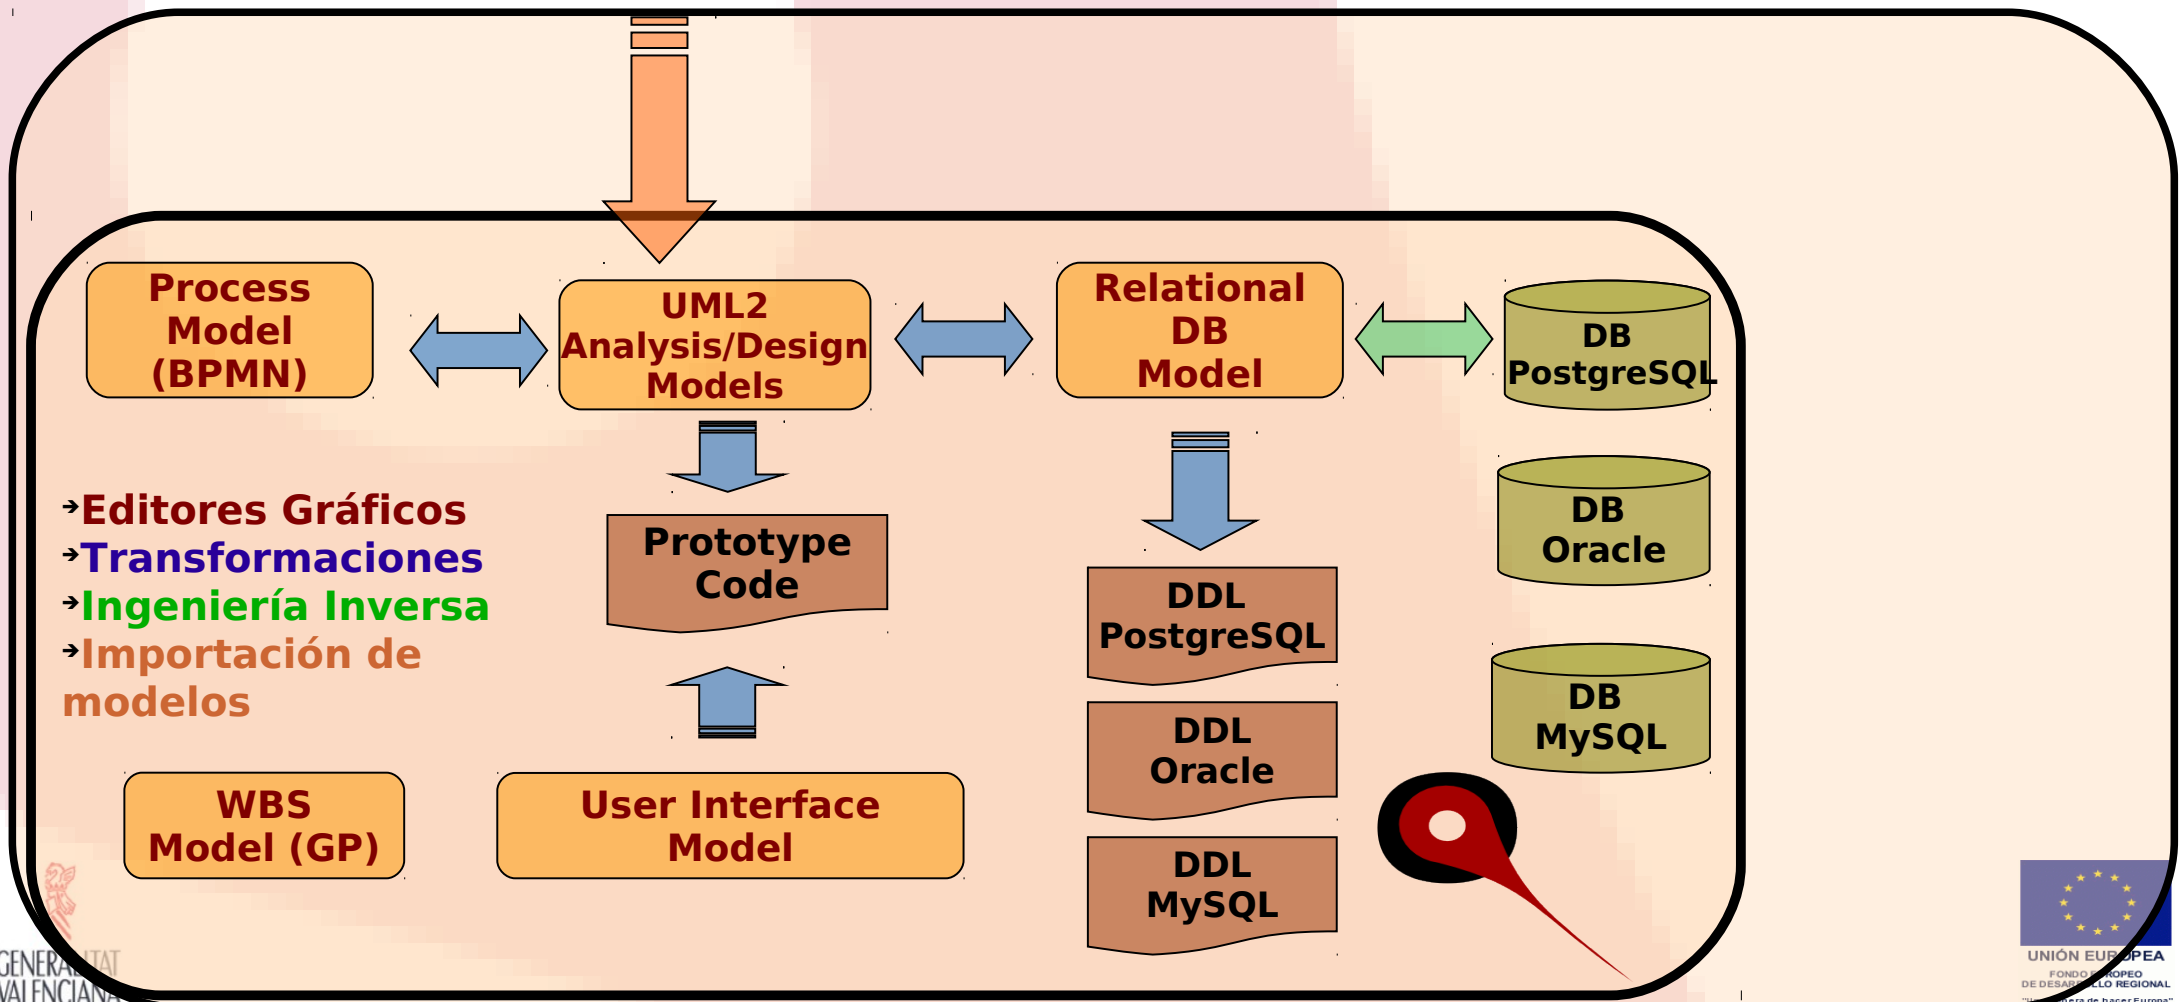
Process Model (BPMN)

UML2 Analysis/Design Models

Relational DB Model

DB PostgreSQL

DB Oracle

DB MySQL

Editores Gráficos
Transformaciones
Ingeniería Inversa
Importación de modelos

Prototype Code

DDL PostgreSQL

DDL Oracle

DDL MySQL

WBS Model (GP)

User Interface Model

GENERALITAT VALENCIANA

UNIÓN EUROPEA
FONDO EUROPEO DE DESARROLLO REGIONAL
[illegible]